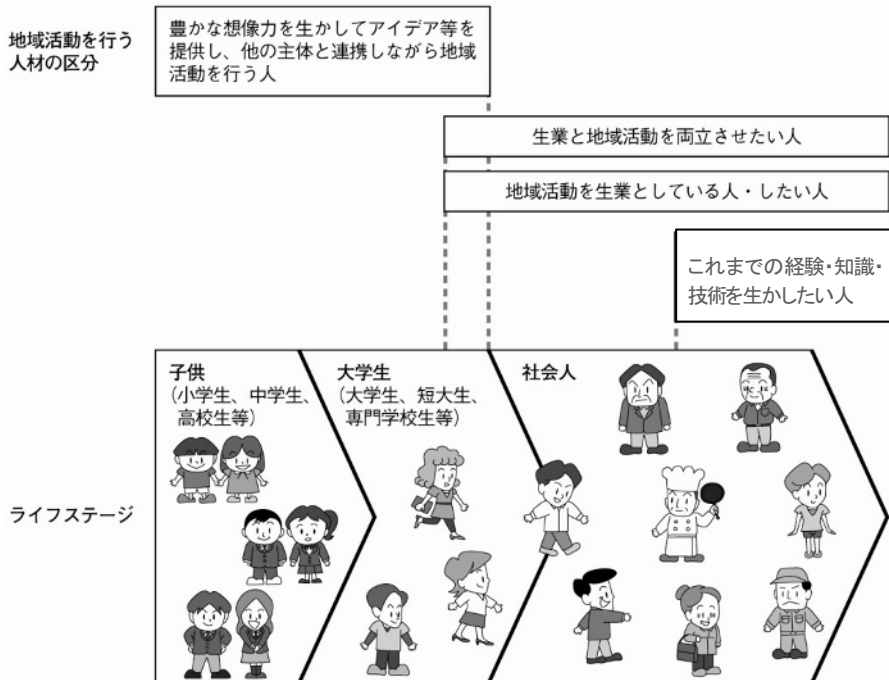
地域活動を行う人材の区分

豊かな想像力を生かしてアイデア等を提供し、他の主体と連携しながら地域活動を行う人

生業と地域活動を両立させたい人

地域活動を生業としている人・したい人

これまでの経験・知識・技術を生かしたい人

ライフステージ

子供
（小学生、中学生、高校生等）

大学生
（大学生、短大生、専門学校生等）

社会人